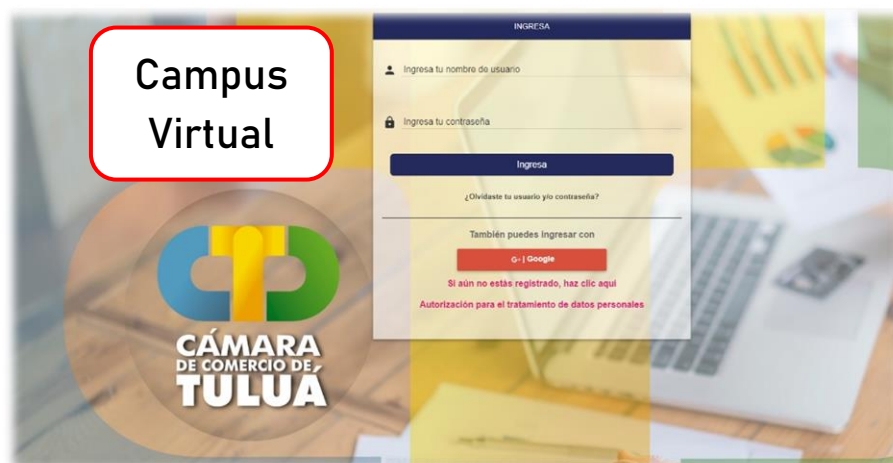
Campus Virtual

INGRESA

Ingresa tu nombre de usuario

Ingresa tu contraseña

Ingresa

¿Olvidaste tu usuario y/o contraseña?

También puedes ingresar con

G+ | Google

Si aún no estás registrado, haz clic aquí

Autorización para el tratamiento de datos personales

CÁMARA DE COMERCIO DE TULUÁ